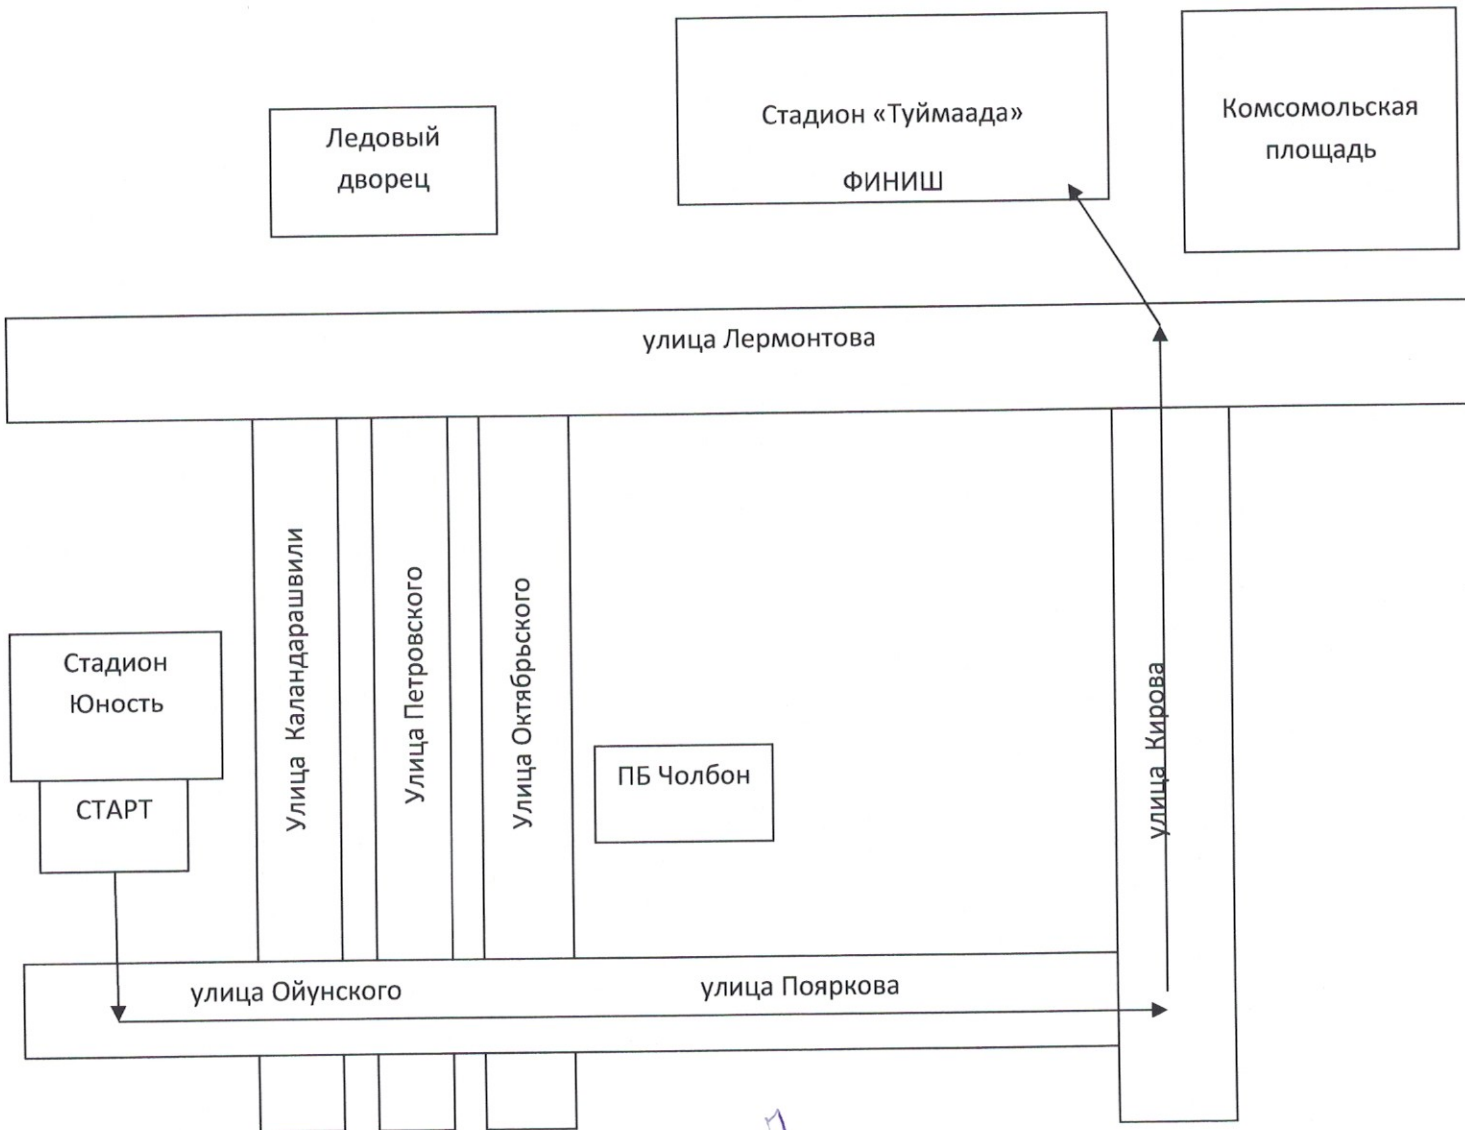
Ледовый дворец

Стадион «Туймаада»

ФИНИШ

Комсомольская площадь

улица Лермонтова

Стадион Юность

СТАРТ

Улица Каландарашвили

Улица Петровского

Улица Октябрьского

ПБ Чолбон

улица Кирова

улица Ойунского

улица Пояркова